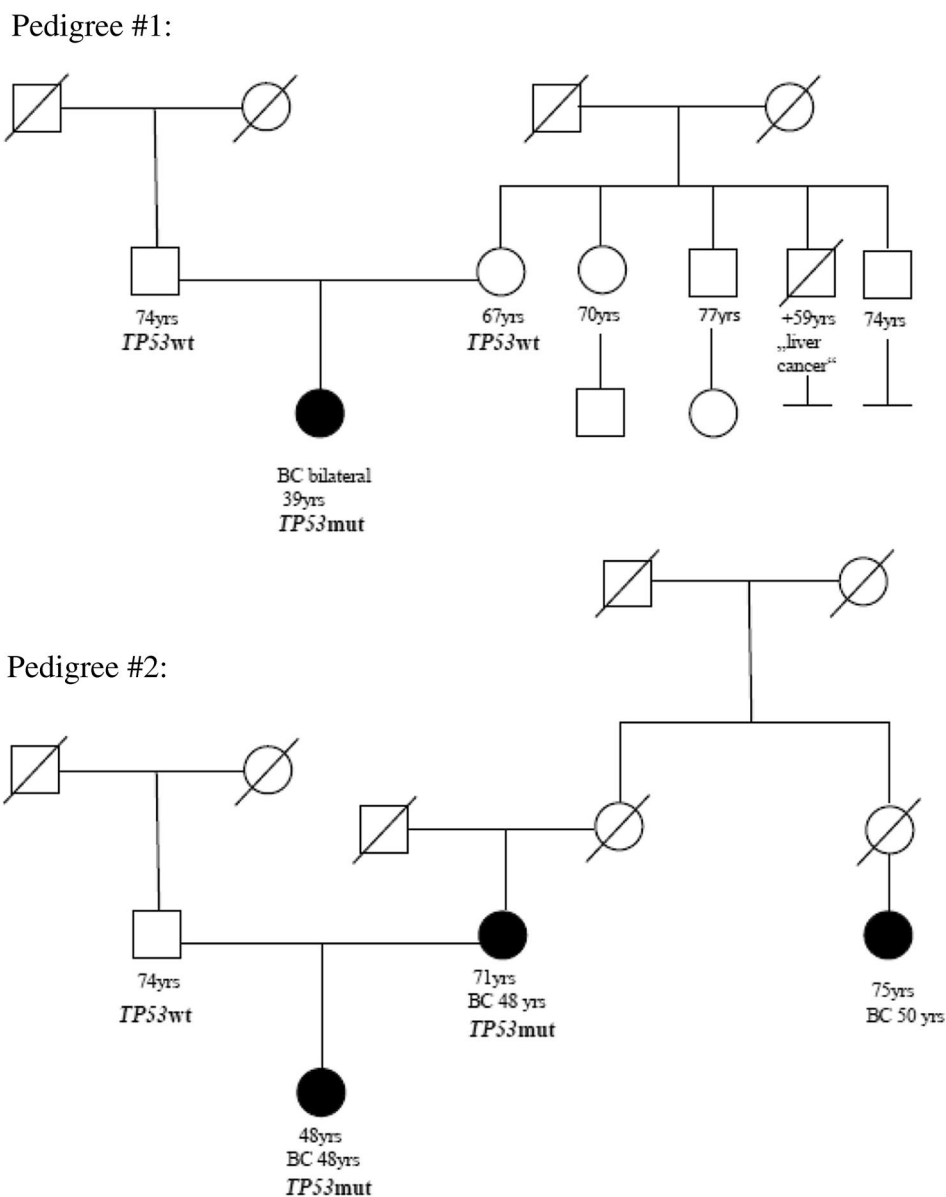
Pedigree #1:

74yrs
*TP53*wt

67yrs
*TP53*wt

70yrs

77yrs

+59yrs
„liver cancer“

74yrs

BC bilateral
39yrs
*TP53*mut

Pedigree #2:

74yrs
*TP53*wt

71yrs
BC 48 yrs
*TP53*mut

75yrs
BC 50 yrs

48yrs
BC 48yrs
*TP53*mut